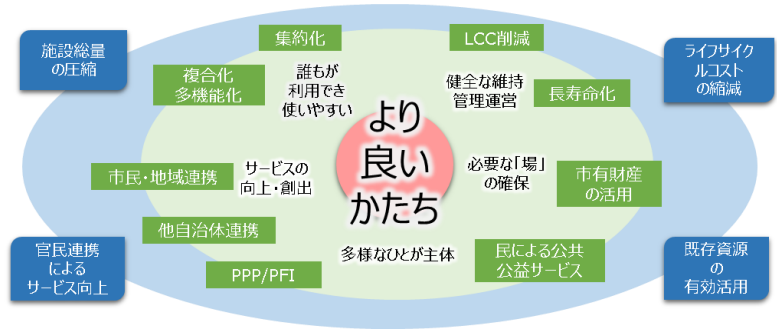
施設総量の圧縮

集約化

LCC削減

ライフサイクルコストの縮減

複合化
多機能化

誰もが
利用でき
使いやすい

健全な維持
管理運営

長寿命化

より
良い
かたち

市民・地域連携

サービスの
向上・創出

必要な「場」
の確保

市有財産
の活用

他自治体連携

官民連携
による
サービス向上

多様なひとが主体

民による公共
公益サービス

既存資源
の
有効活用

PPP/PFI